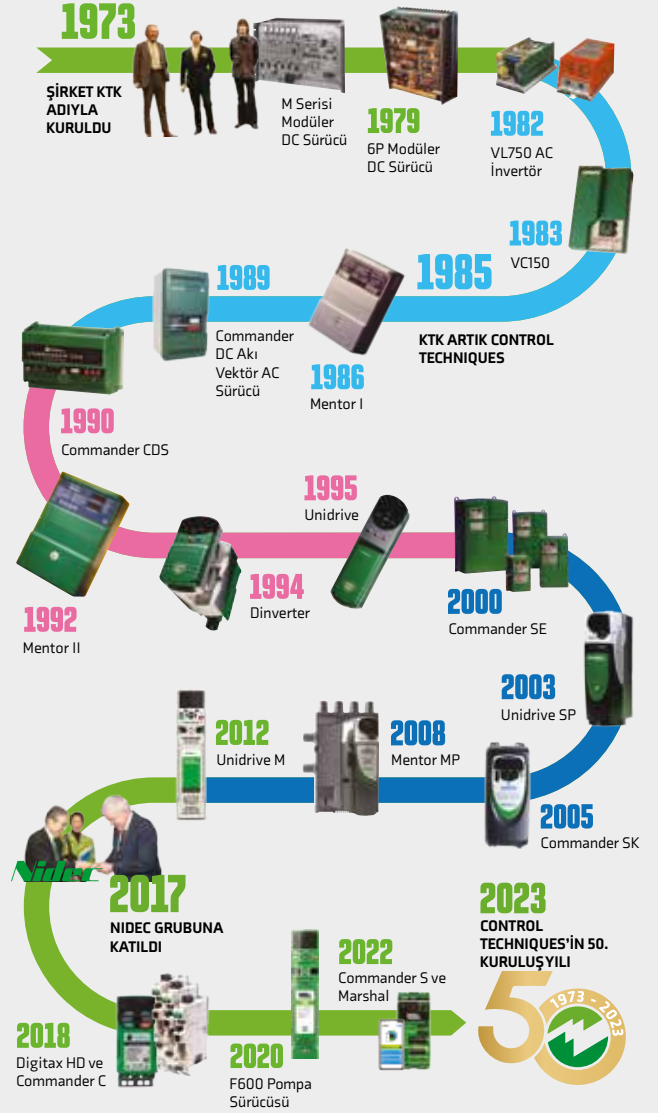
1973

ŞİRKET KTK ADIYLA KURULDU

M Serisi Modüler DC Sürücü

1979
6P Modüler DC Sürücü

1982
VL750 AC İnvertör

1983
VC150

1985
KTK ARTIK CONTROL TECHNIQUES

1989
Commander DC Akı Vektör AC Sürücü

1986
Mentor I

1990
Commander CDS

1995
Unidrive

1992
Mentor II

1994
Dinverter

2000
Commander SE

2003
Unidrive SP

2012
Unidrive M

2008
Mentor MP

2005
Commander SK

Nidec

2017
NIDEC GRUBUNA KATILDI

2023
CONTROL TECHNIQUES'İN 50. KURULUŞ YILI

2022
Commander S ve Marshal

1973 - 2023

50

2018
Digitax HD ve Commander C

2020
F600 Pompa Sürücüsü